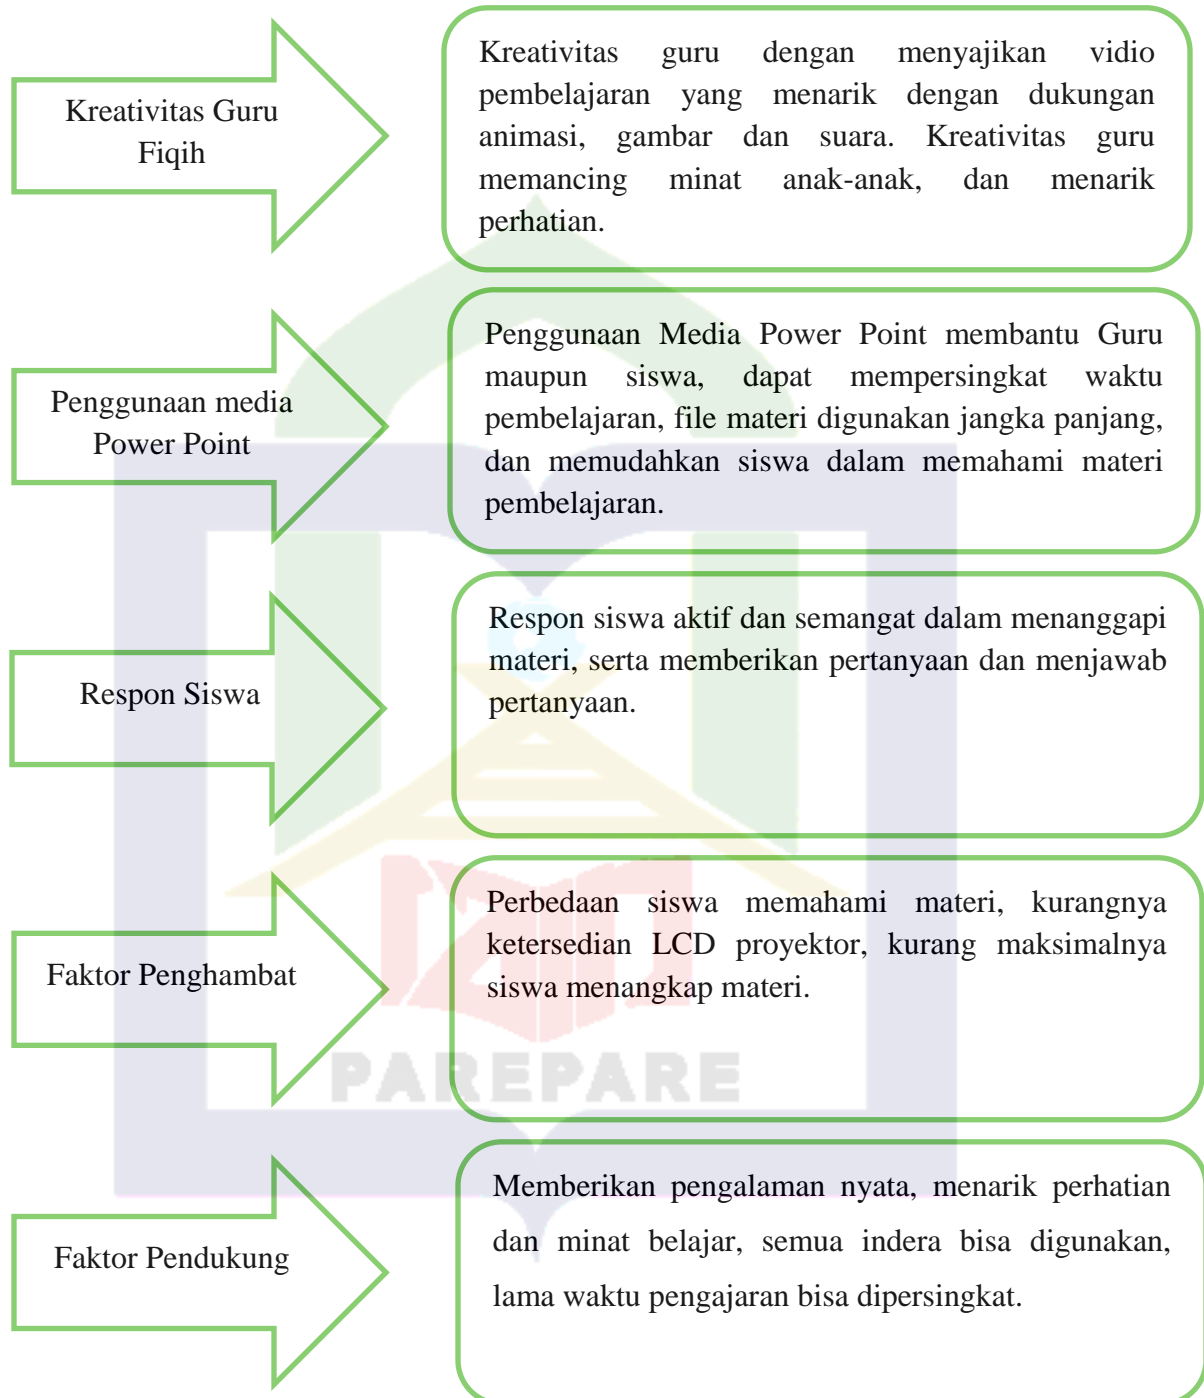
Kreativitas Guru Fiqih

Kreativitas guru dengan menyajikan vidio pembelajaran yang menarik dengan dukungan animasi, gambar dan suara. Kreativitas guru memancing minat anak-anak, dan menarik perhatian.

Penggunaan media Power Point

Penggunaan Media Power Point membantu Guru maupun siswa, dapat mempersingkat waktu pembelajaran, file materi digunakan jangka panjang, dan memudahkan siswa dalam memahami materi pembelajaran.

Respon Siswa

Respon siswa aktif dan semangat dalam menanggapi materi, serta memberikan pertanyaan dan menjawab pertanyaan.

Faktor Penghambat

Perbedaan siswa memahami materi, kurangnya ketersedian LCD proyektor, kurang maksimalnya siswa menangkap materi.

PAREPARE

Faktor Pendukung

Memberikan pengalaman nyata, menarik perhatian dan minat belajar, semua indera bisa digunakan, lama waktu pengajaran bisa dipersingkat.